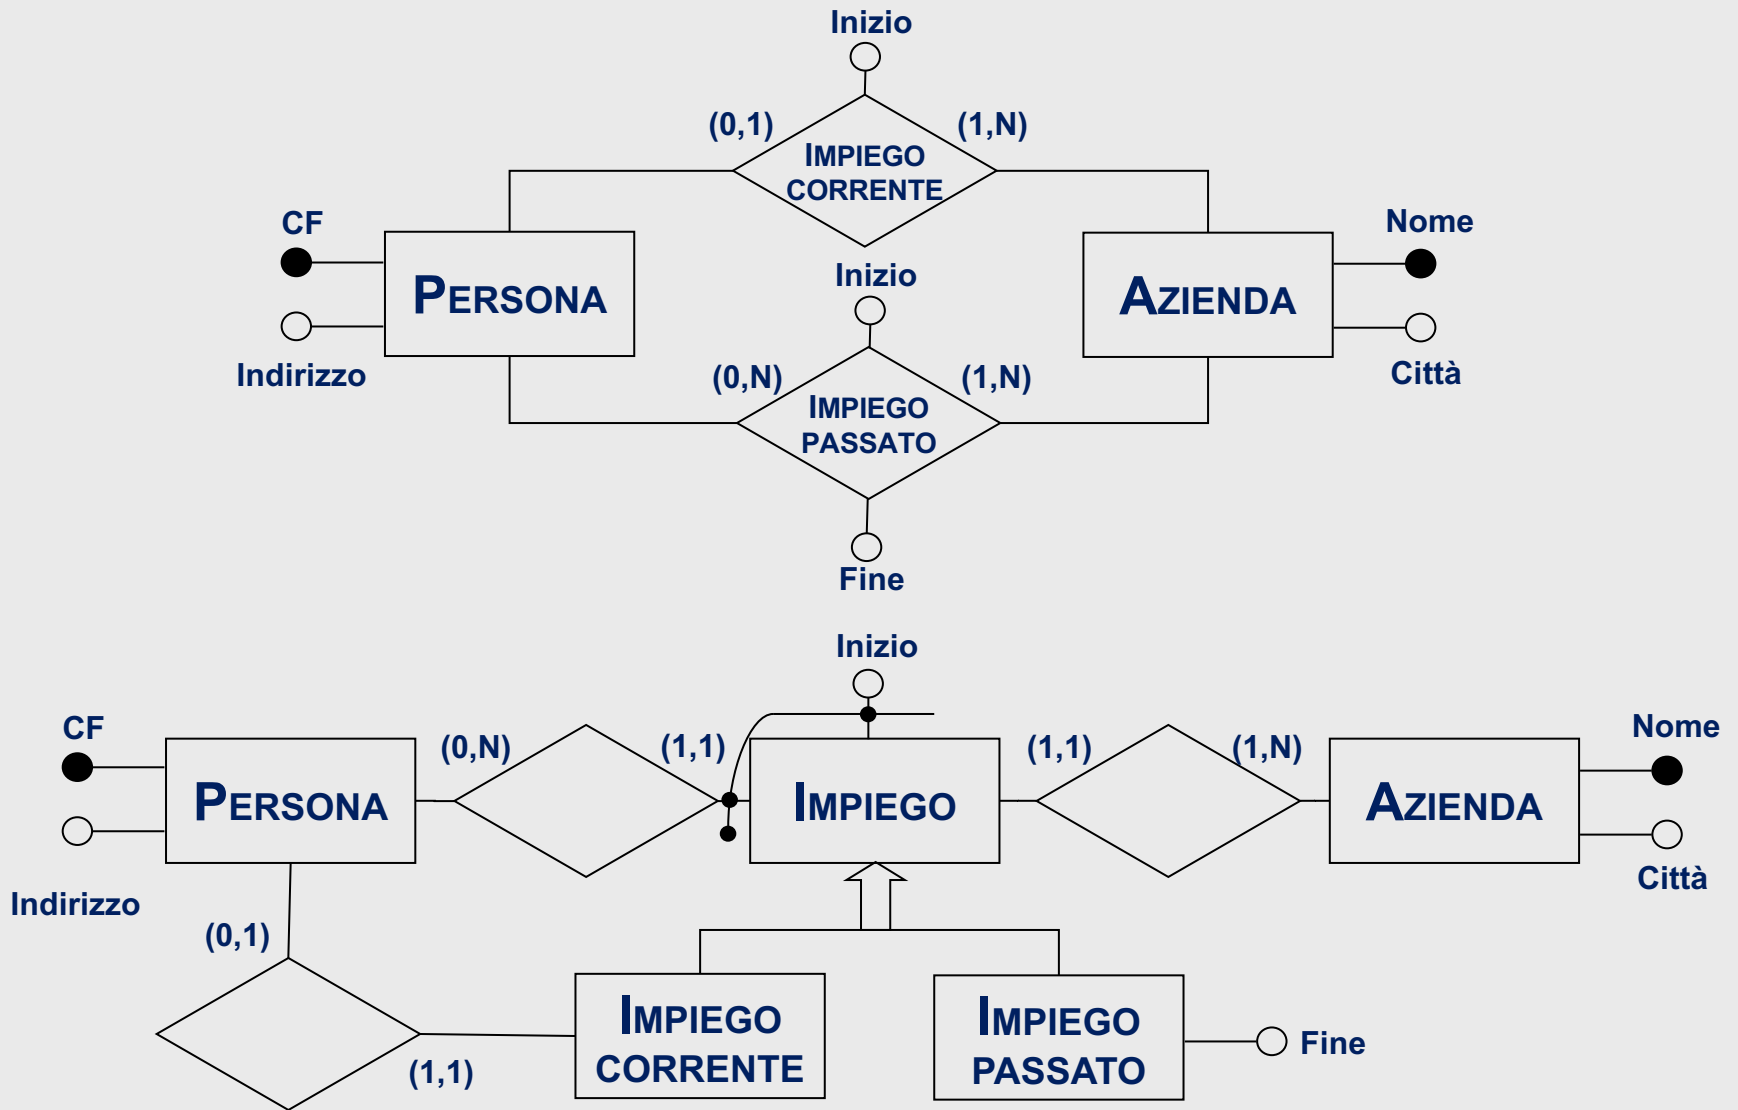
Inizio

(0,1)

(1,N)

IMPIEGO CORRENTE

CF

PERSONA

AZIENDA

Nome

Inizio

Indirizzo

(0,N)

(1,N)

Città

IMPIEGO PASSATO

Fine

Inizio

CF

(0,N)

(1,1)

(1,1)

(1,N)

Nome

PERSONA

IMPIEGO

AZIENDA

Città

Indirizzo

(0,1)

IMPIEGO CORRENTE

IMPIEGO PASSATO

Fine

(1,1)